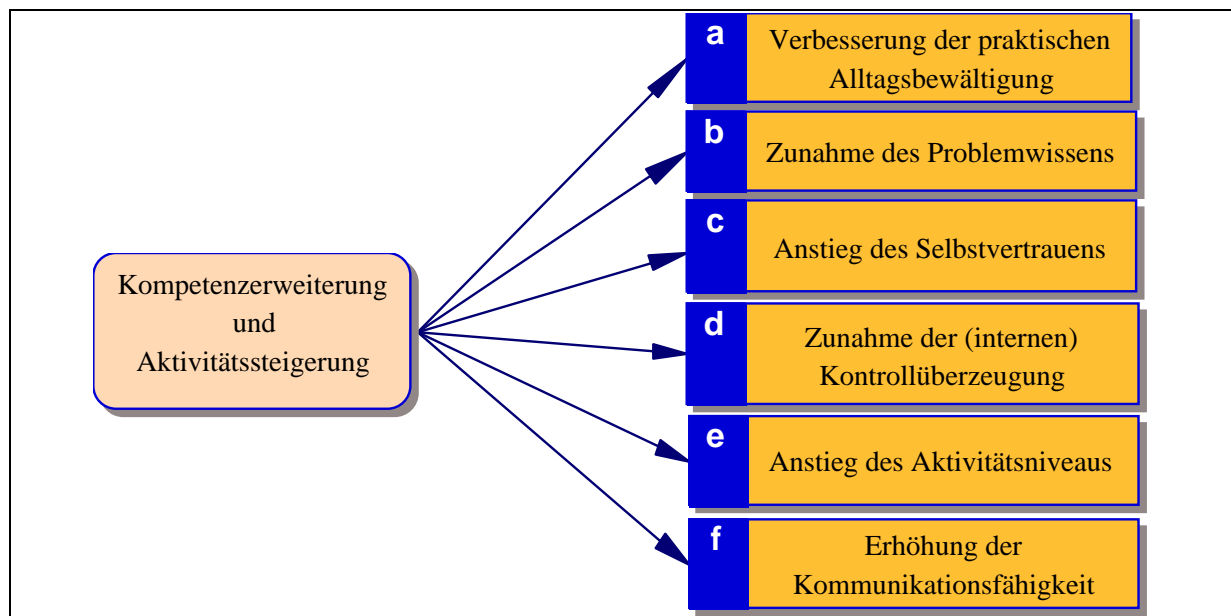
Kompetenzerweiterung und Aktivitätssteigerung

a Verbesserung der praktischen Alltagsbewältigung

b Zunahme des Problemwissens

c Anstieg des Selbstvertrauens

d Zunahme der (internen) Kontrollüberzeugung

e Anstieg des Aktivitätsniveaus

f Erhöhung der Kommunikationsfähigkeit